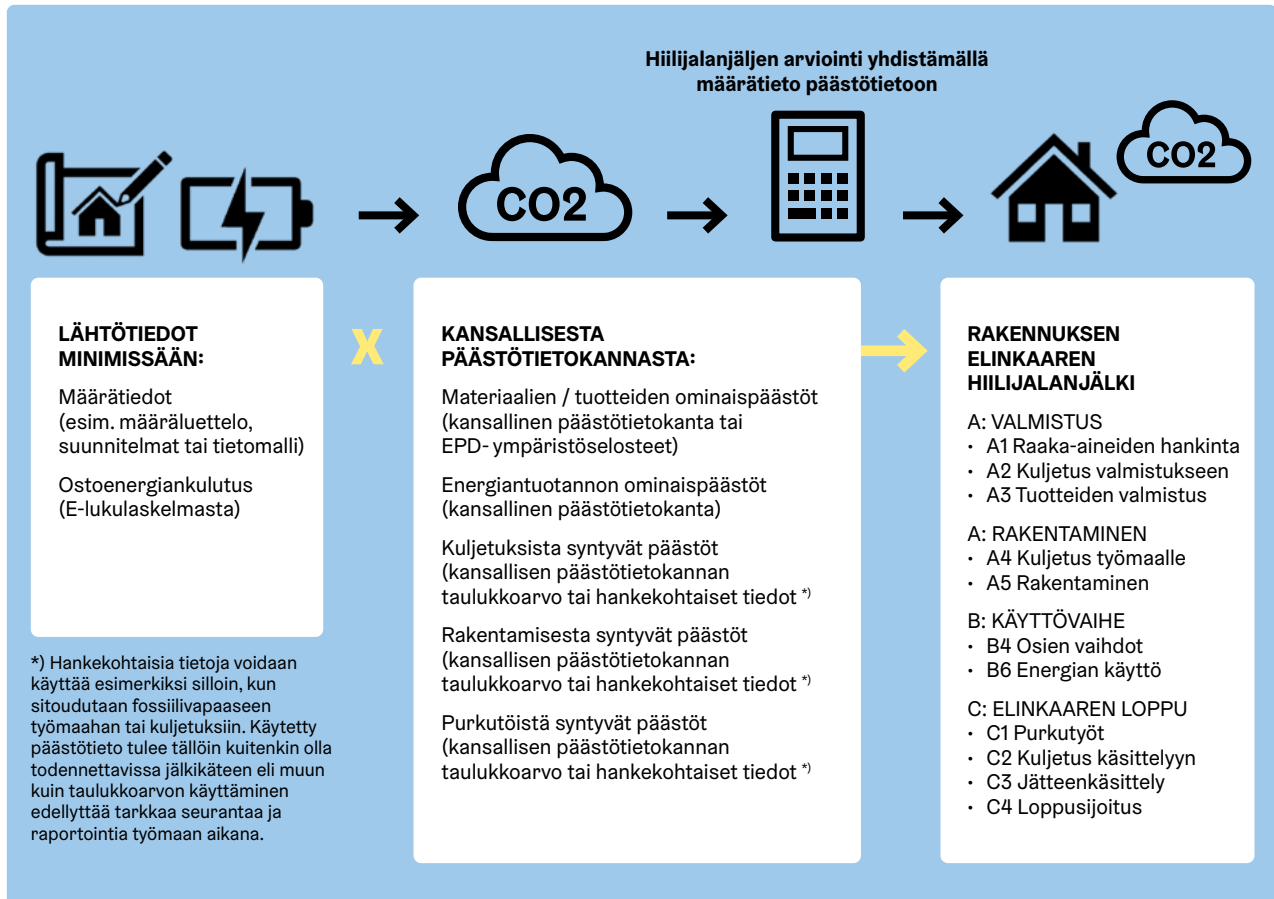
Hiilijalanjäljen arviointi yhdistämällä määrätieto päästötietoon

CO2

CO2

LÄHTÖTIEDOT MINIMISSÄÄN:

Määrätiedot (esim. määräluettelo, suunnitelmat tai tietomalli)

Ostoenergiankulutus (E-lukulaskelmasta)

X

KANSALLISESTA PÄÄSTÖTIETOKANNASTA:

Materiaalien / tuotteiden ominaispäästöt (kansallinen päästötietokanta tai EPD- ympäristöselosteet)

Energiantuotannon ominaispäästöt (kansallinen päästötietokanta)

Kuljetuksista syntyvät päästöt (kansallisen päästötietokannan taulukkoarvo tai hankekohtaiset tiedot *)

Rakentamisesta syntyvät päästöt (kansallisen päästötietokannan taulukkoarvo tai hankekohtaiset tiedot *)

Purkutöistä syntyvät päästöt (kansallisen päästötietokannan taulukkoarvo tai hankekohtaiset tiedot *)

RAKENNUKSEN ELINKAAREN HIILIJALANJÄLKI

A: VALMISTUS
• A1 Raaka-aineiden hankinta
• A2 Kuljetus valmistukseen
• A3 Tuotteiden valmistus

A: RAKENTAMINEN
• A4 Kuljetus työmaalle
• A5 Rakentaminen

B: KÄYTTÖVAIHE
• B4 Osien vaihdot
• B6 Energian käyttö

C: ELINKAAREN LOPPU
• C1 Purkutyöt
• C2 Kuljetus käsittelyyn
• C3 Jätteenkäsittely
• C4 Loppusijoitus

*) Hankekohtaisia tietoja voidaan käyttää esimerkiksi silloin, kun sitoudutaan fossiilivapaaseen työmaahan tai kuljetuksiin. Käytetty päästötieto tulee tällöin kuitenkin olla todennettavissa jälkikäteen eli muun kuin taulukkoarvon käyttäminen edellyttää tarkkaa seurantaa ja raportointia työmaan aikana.